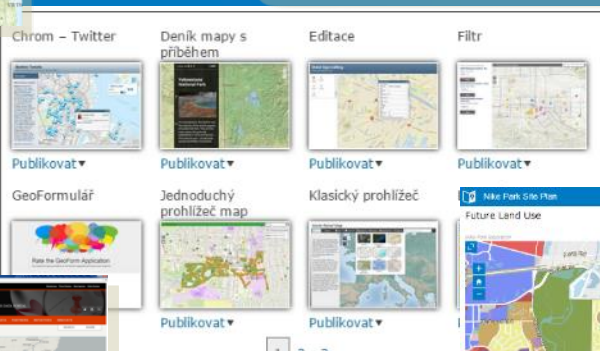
Chrom – Twitter

Deník mapy s příběhem

Editace

Filtr

Publikovat ▾

Publikovat ▾

Publikovat ▾

Publikovat ▾

GeoFormulář

Jednoduchý prohlížeč map

Klasický prohlížeč

Rate the GeoForm Application

Publikovat ▾

Publikovat ▾

Nike Park Site Plan

Future Land Use

1 2 3